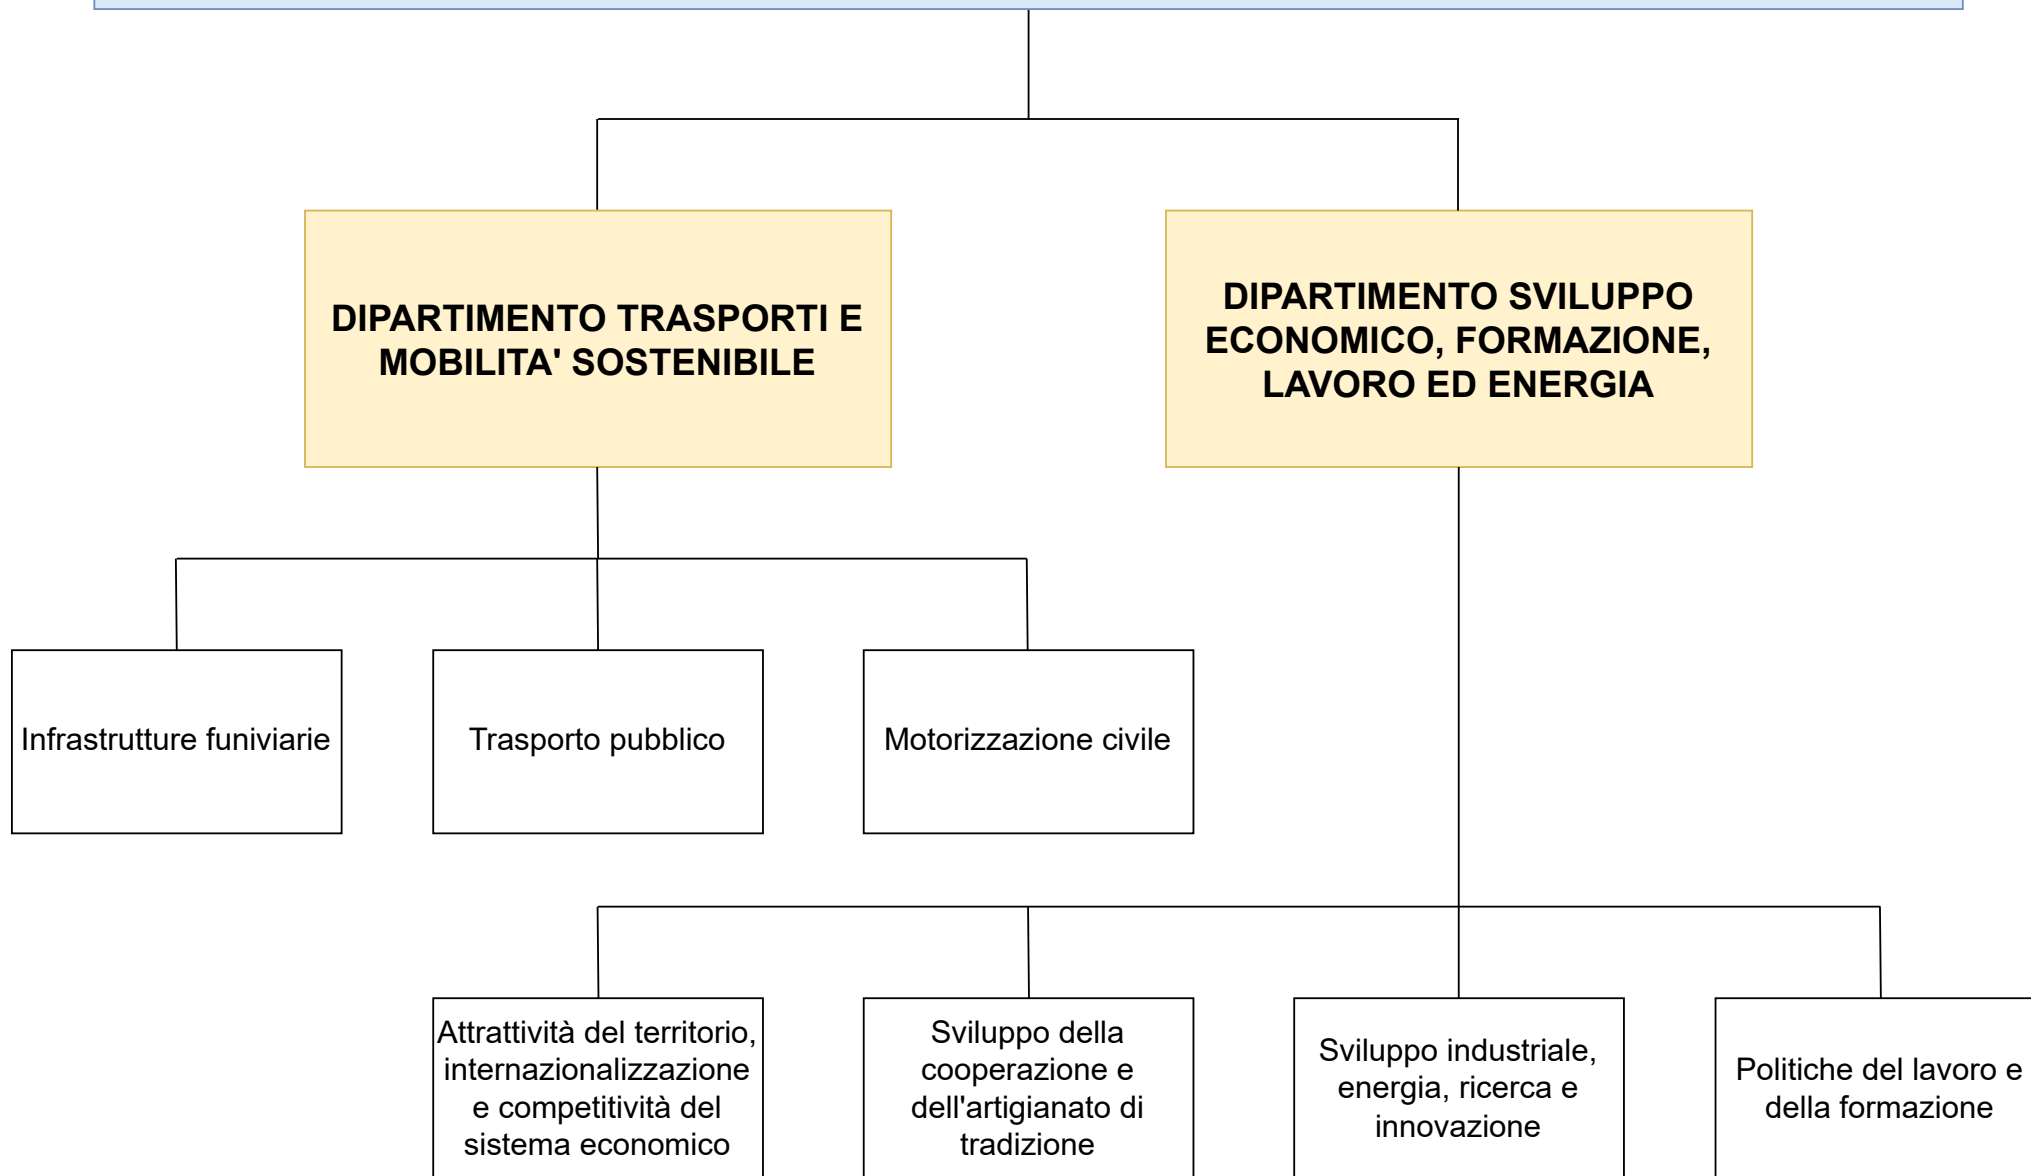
DIPARTIMENTO TRASPORTI E MOBILITA' SOSTENIBILE

DIPARTIMENTO SVILUPPO ECONOMICO, FORMAZIONE, LAVORO ED ENERGIA

Infrastrutture funiviarie

Trasporto pubblico

Motorizzazione civile

Attrattività del territorio, internazionalizzazione e competitività del sistema economico

Sviluppo della cooperazione e dell'artigianato di tradizione

Sviluppo industriale, energia, ricerca e innovazione

Politiche del lavoro e della formazione